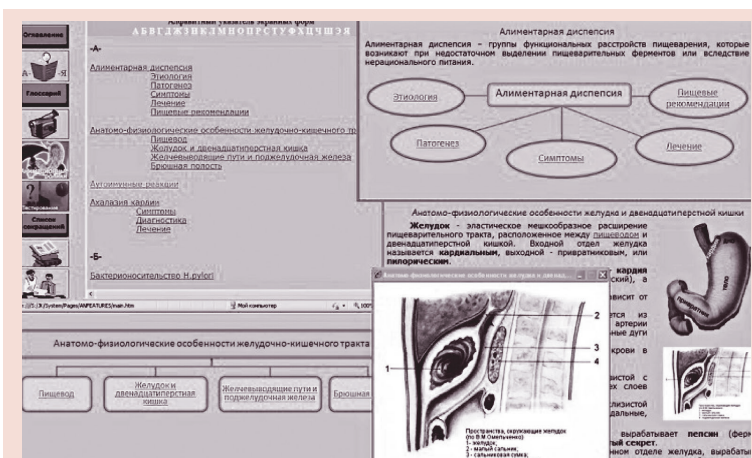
Оглавление

Алфавитный указатель экранных форм
А Б В Г Д Е Ж З И К Л М Н О П Р С Т У Ф Х Ц Ч Ш Э Ю Я

А–Я

Глоссарий

-А-

Алиментарная диспепсия
Этиология
Патогенез
Симптомы
Лечение
Пищевые рекомендации

Анатомо-физиологические особенности желудочно-кишечного тр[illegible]
Пищевод
Желудок и двенадцатиперстная кишка
Желчевыводящие пути и поджелудочная железа
Брюшная полость

Аутоиммунные реакции

Ахалазия кардии
Симптомы
Диагностика
Лечение

Тестирование

Список сокращений

-Б-

Бактерионосительство H.pylori

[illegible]/System/Pages/ANFEATURES/main.htm

Мой компьютер

Алиментарная диспепсия

Алиментарная диспепсия – группы функциональных расстройств пищеварения, которые возникают при недостаточном выделении пищеварительных ферментов или вследствие нерационального питания.

Этиология
Алиментарная диспепсия
Пищевые рекомендации
Патогенез
Симптомы
Лечение

Анатомо-физиологические особенности желудка и двенадцатиперстной кишки

Желудок – эластическое мешкообразное расширение пищеварительного тракта, расположенное между пищеводом и двенадцатиперстной кишкой. Входной отдел желудка называется кардиальным, выходной – привратниковым, или пилорическим.

кардия
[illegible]ский), а
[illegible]висит от
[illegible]ется из
артерии
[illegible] дуги
крови в
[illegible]истой с
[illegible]х слоев
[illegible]лизистой
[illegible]дальные,
вырабатывает пепсин (фер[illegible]
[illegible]ый секрет.
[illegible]ном отделе желудка, вырабаты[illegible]

Анатомо-физиологические особенности желудка и двенад...

1
2
3
4

Пространства, окружающие желудок (по В.М.Омельченко)
1 - желудок;
2 - малый сальник;
3 - сальниковая сумка;

привратник

Анатомо-физиологические особенности желудочно-кишечного тракта

Пищевод
Желудок и двенадцатиперстная кишка
Желчевыводящие пути и поджелудочная железа
Брюшная